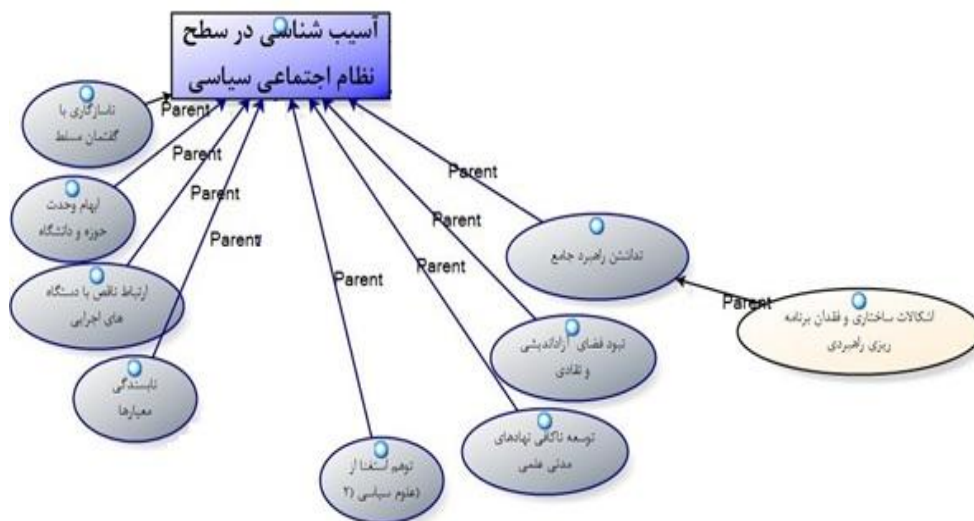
آسیب شناسی در سطح نظام اجتماعی سیاسی

ناسازگاری با گفتمان مسلط

Parent

ابهام وحدت حوزه و دانشگاه

Parent

ارتباط ناقص با دستگاه های اجرایی

Parent

نابسندگی معیارها

Parent

توهم استغنا از (علوم سیاسی ؟)

Parent

توسعه ناکافی نهادهای مدنی علمی

Parent

نبود فضای آزاداندیشی و نقادی

Parent

نداشتن راهبرد جامع

Parent

اشکالات ساختاری و فقدان برنامه ریزی راهبردی

Parent